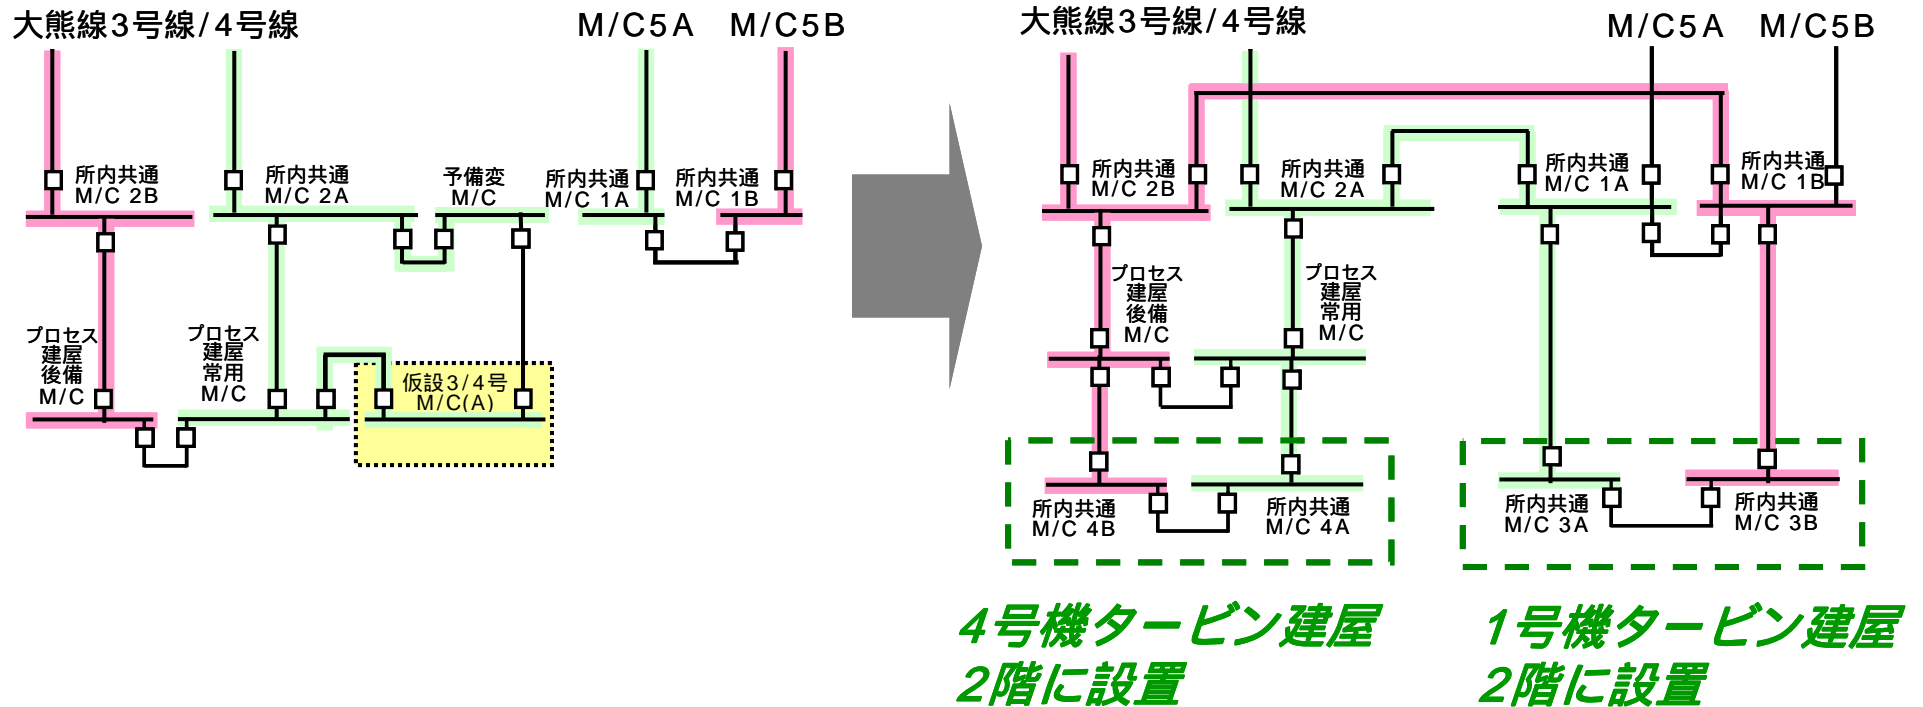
大熊線3号線/4号線

M/C5A M/C5B

所内共通 M/C 2B

所内共通 M/C 2A

予備変 M/C

所内共通 M/C 1A

所内共通 M/C 1B

プロセス 建屋 後備 M/C

プロセス 建屋 常用 M/C

仮設3/4号 M/C(A)

大熊線3号線/4号線

M/C5A M/C5B

所内共通 M/C 2B

所内共通 M/C 2A

所内共通 M/C 1A

所内共通 M/C 1B

プロセス 建屋 後備 M/C

プロセス 建屋 常用 M/C

所内共通 M/C 4B

所内共通 M/C 4A

所内共通 M/C 3A

所内共通 M/C 3B

4号機タービン建屋 2階に設置

1号機タービン建屋 2階に設置